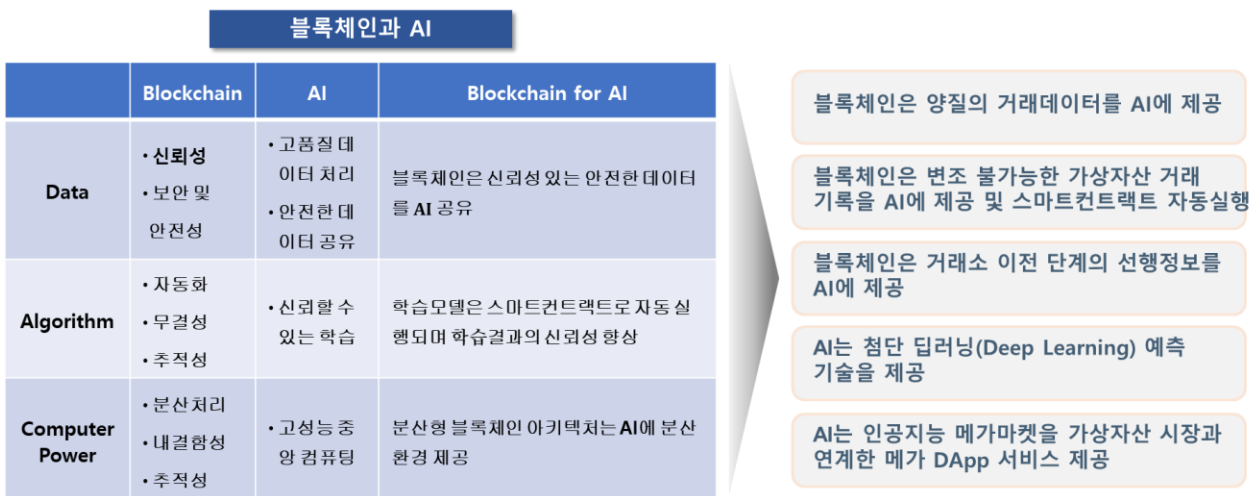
블록체인과 AI

|  | Blockchain | AI | Blockchain for AI |
|---|---|---|---|
| Data | • 신뢰성 • 보안 및 안전성 | • 고품질 데이터 처리 • 안전한 데이터 공유 | 블록체인은 신뢰성 있는 안전한 데이터를 AI 공유 |
| Algorithm | • 자동화 • 무결성 • 추적성 | • 신뢰할 수 있는 학습 | 학습모델은 스마트컨트랙트로 자동 실행되며 학습결과의 신뢰성 향상 |
| Computer Power | • 분산처리 • 내결함성 • 추적성 | • 고성능중앙 컴퓨팅 | 분산형 블록체인 아키텍처는 AI에 분산 환경 제공 |

블록체인은 양질의 거래데이터를 AI에 제공

블록체인은 변조 불가능한 가상자산 거래 기록을 AI에 제공 및 스마트컨트랙트 자동실행

블록체인은 거래소 이전 단계의 선행정보를 AI에 제공

AI는 첨단 딥러닝(Deep Learning) 예측 기술을 제공

AI는 인공지능 메가마켓을 가상자산 시장과 연계한 메가 DApp 서비스 제공